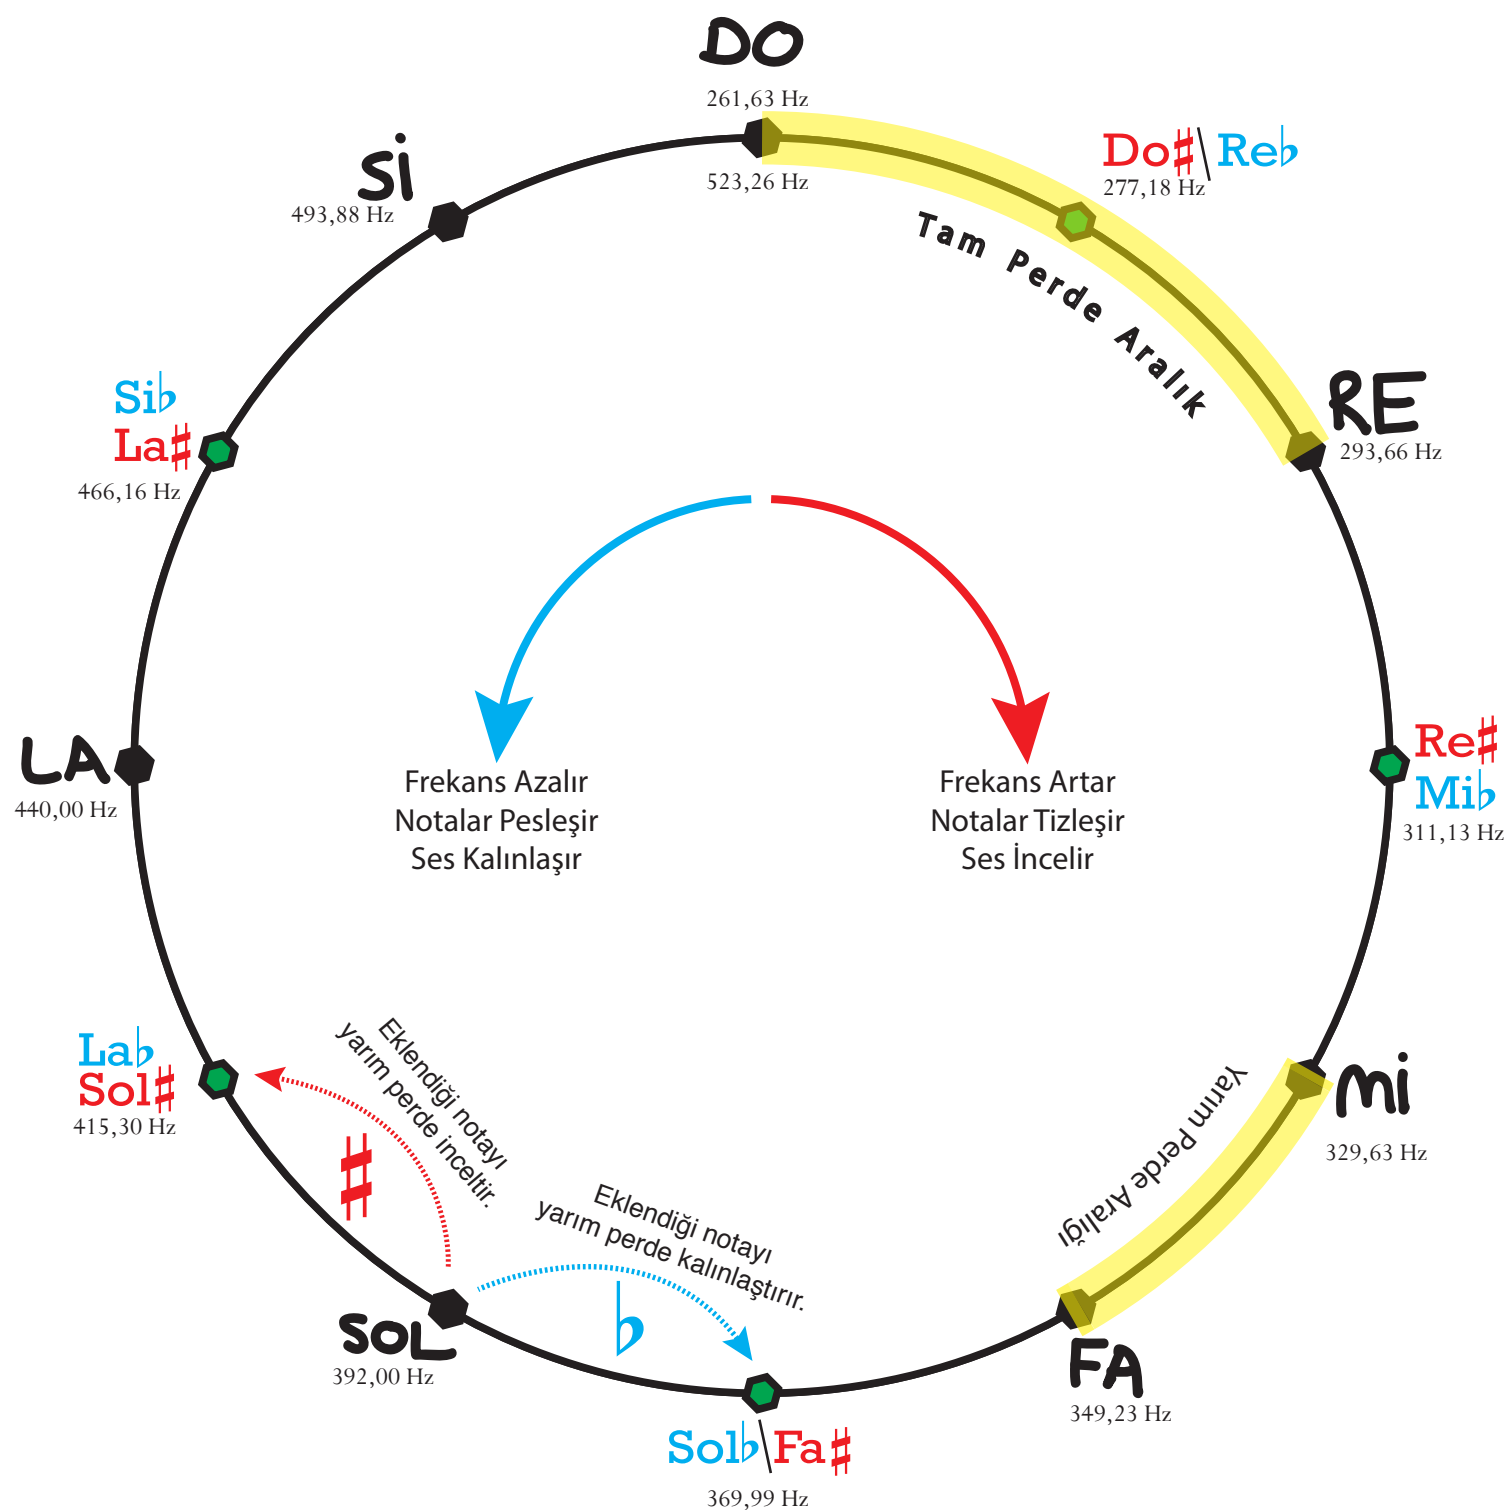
DO
261,63 Hz
523,26 Hz

Do♯\Re♭
277,18 Hz

Tam Perde Aralık

RE
293,66 Hz

Re♯
Mi♭
311,13 Hz

Mi
329,63 Hz

Yarım Perde Aralığı

FA
349,23 Hz

Sol♭\Fa♯
369,99 Hz

SOL
392,00 Hz

La♭
Sol♯
415,30 Hz

LA
440,00 Hz

Si♭
La♯
466,16 Hz

Si
493,88 Hz

Frekans Azalır
Notalar Pesleşir
Ses Kalınlaşır

Frekans Artar
Notalar Tizleşir
Ses İncelir

♯
Eklendiği notayı yarım perde inceltir.

♭
Eklendiği notayı yarım perde kalınlaştırır.